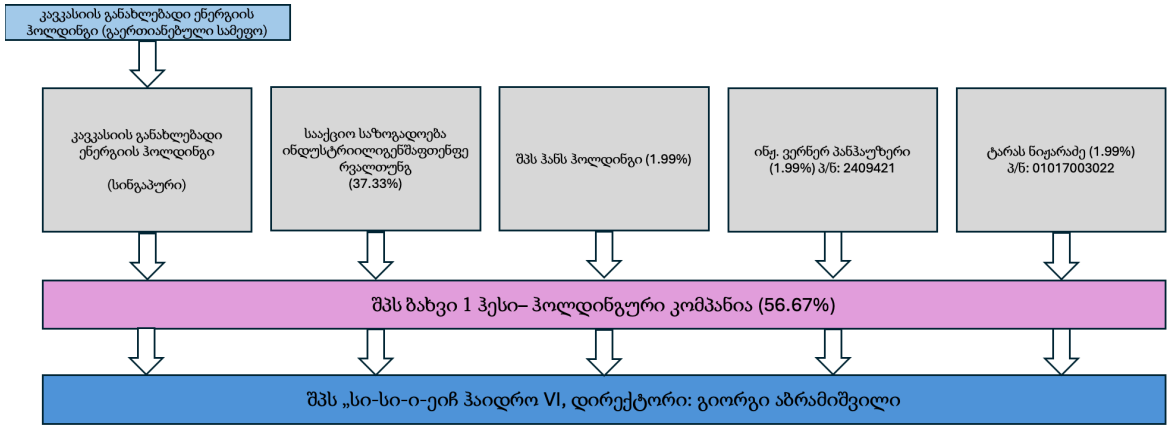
კავკასიის განახლებადი ენერგიის ჰოლდინგი (გაერთიანებული სამეფო)

კავკასიის განახლებადი ენერგიის ჰოლდინგი

(სინგაპური)

სააქციო საზოგადოება ინდუსტრიილიგენშაფთენფე რვალთუნგ (37.33%)

შპს ჰანს ჰოლდინგი (1.99%)

ინჟ. ვერნერ პანჰაუზერი (1.99%) პ/ნ: 2409421

ტარას ნიჟარაძე (1.99%) პ/ნ: 01017003022

შპს ბახვი 1 ჰესი– ჰოლდინგური კომპანია (56.67%)

შპს „სი-სი-ი-ეიჩ ჰაიდრო VI, დირექტორი: გიორგი აბრამიშვილი